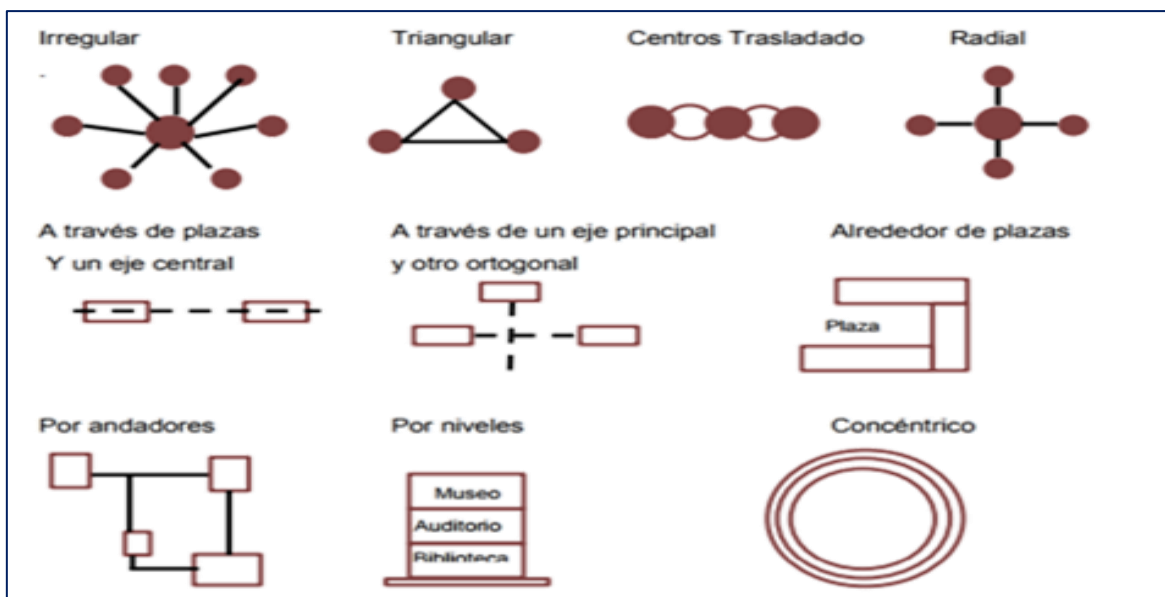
Irregular

Triangular

Centros Trasladado

Radial

A través de plazas
Y un eje central

A través de un eje principal
y otro ortogonal

Alrededor de plazas

Plaza

Por andadores

Por niveles

Museo

Auditorio

Biblioteca

Concéntrico